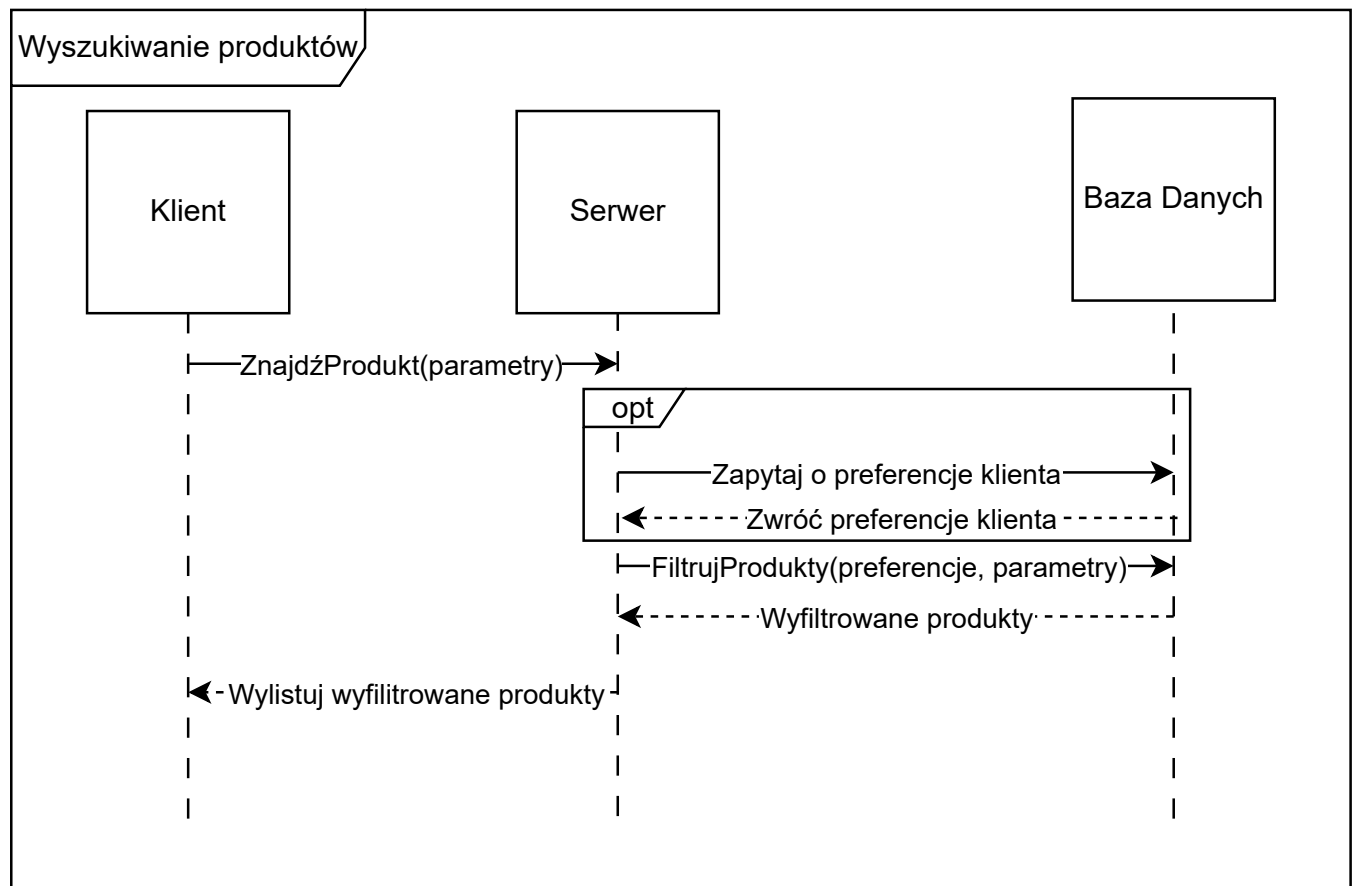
Wyszukiwanie produktów

Klient

Serwer

Baza Danych

ZnajdźProdukt(parametry)

opt

Zapytaj o preferencje klienta

Zwróć preferencje klienta

FiltrujProdukty(preferencje, parametry)

Wyfiltrowane produkty

Wylistuj wyfiltrowane produkty